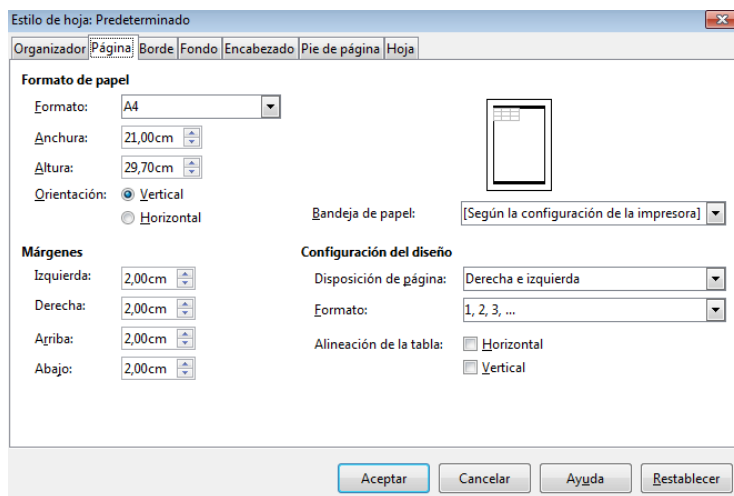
Estilo de hoja: Predeterminado

Organizador | Página | Borde | Fondo | Encabezado | Pie de página | Hoja

Formato de papel

Formato: A4

Anchura: 21,00cm

Altura: 29,70cm

Orientación: Vertical

Horizontal

Bandeja de papel: [Según la configuración de la impresora]

Márgenes

Izquierda: 2,00cm

Derecha: 2,00cm

Arriba: 2,00cm

Abajo: 2,00cm

Configuración del diseño

Disposición de página: Derecha e izquierda

Formato: 1, 2, 3, ...

Alineación de la tabla: Horizontal

Vertical

Aceptar | Cancelar | Ayuda | Restablecer